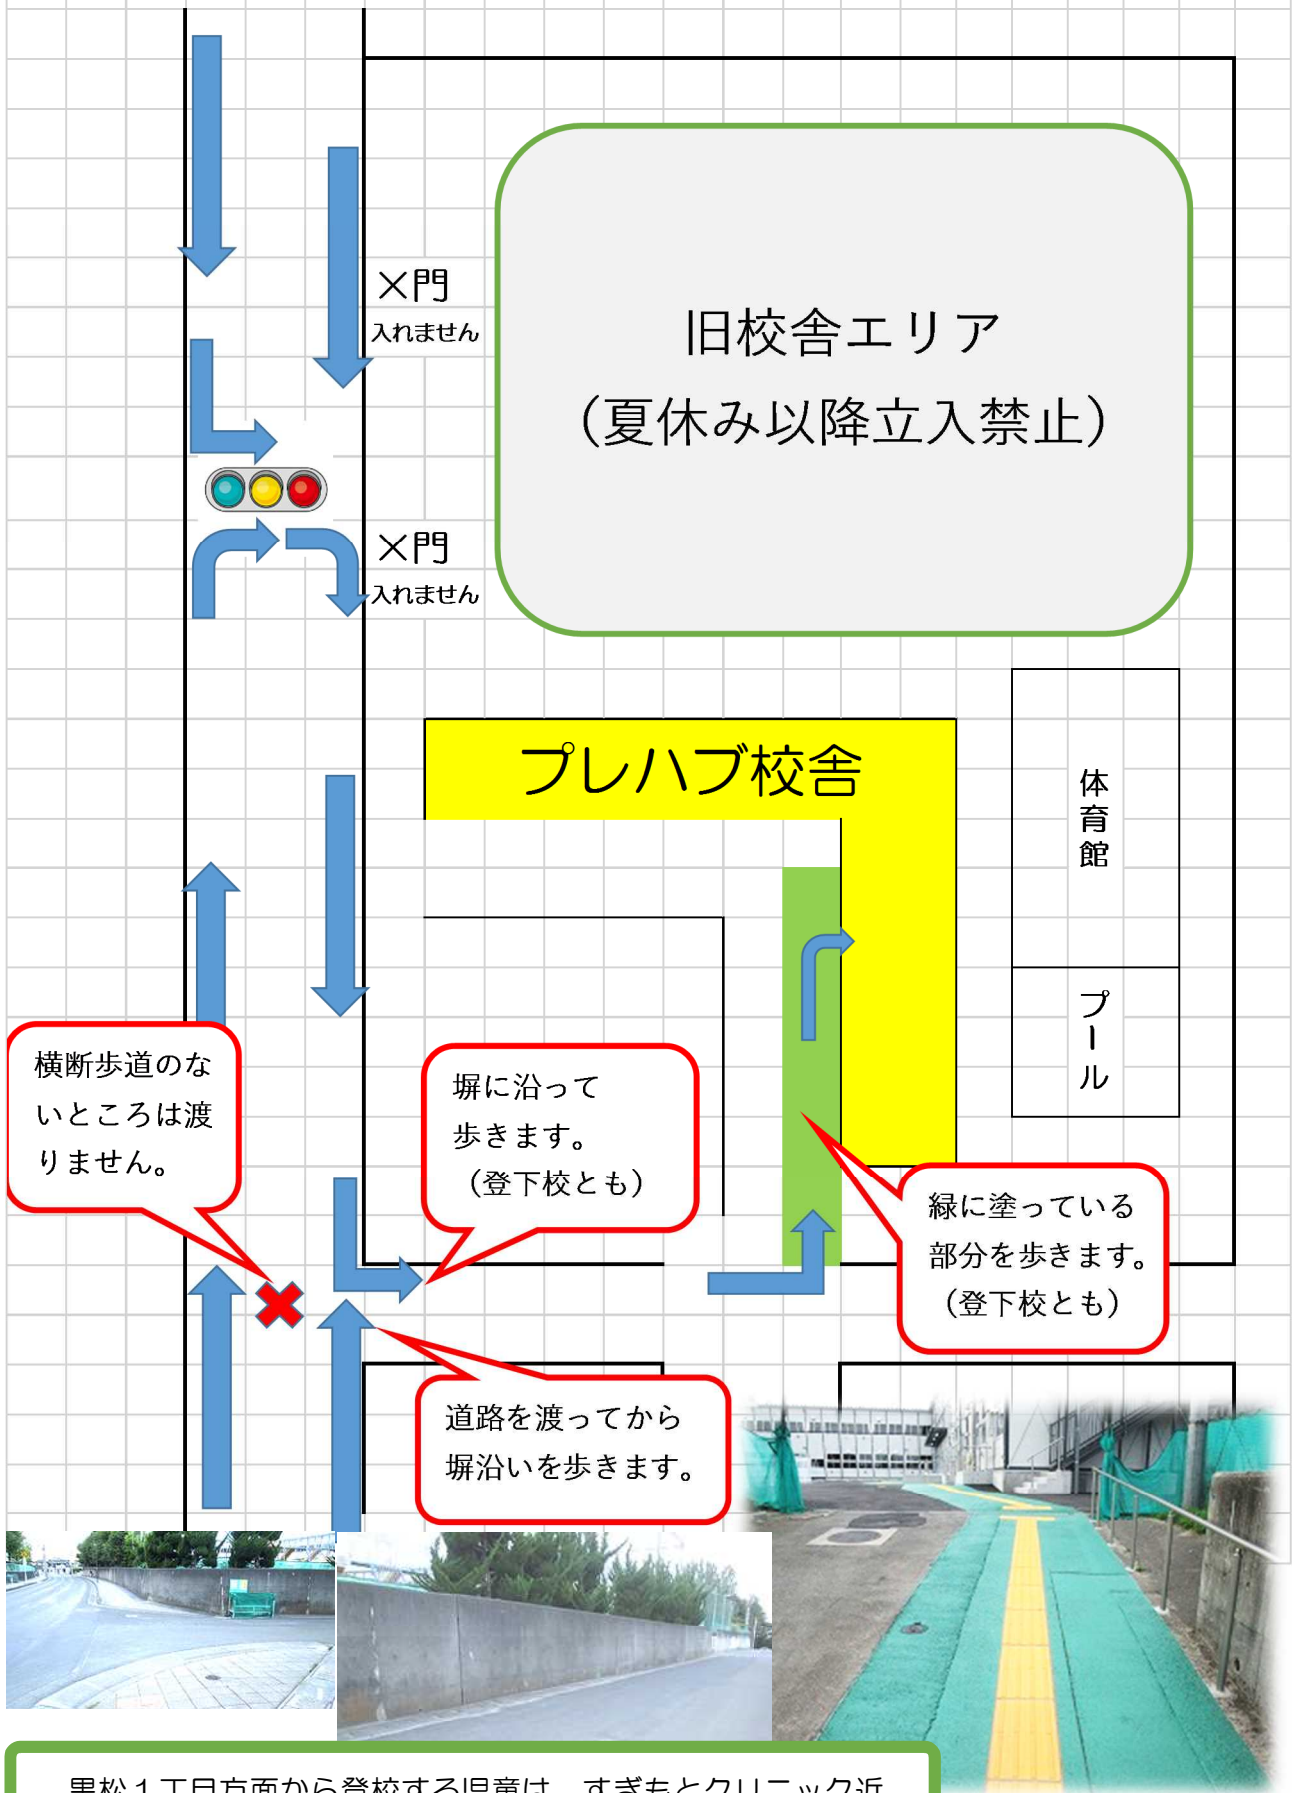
×門
入れません

旧校舎エリア
（夏休み以降立入禁止）

×門
入れません

プレハブ校舎

体育館

プール

横断歩道のないところは渡りません。

塀に沿って歩きます。（登下校とも）

緑に塗っている部分を歩きます。（登下校とも）

道路を渡ってから塀沿いを歩きます。

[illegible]